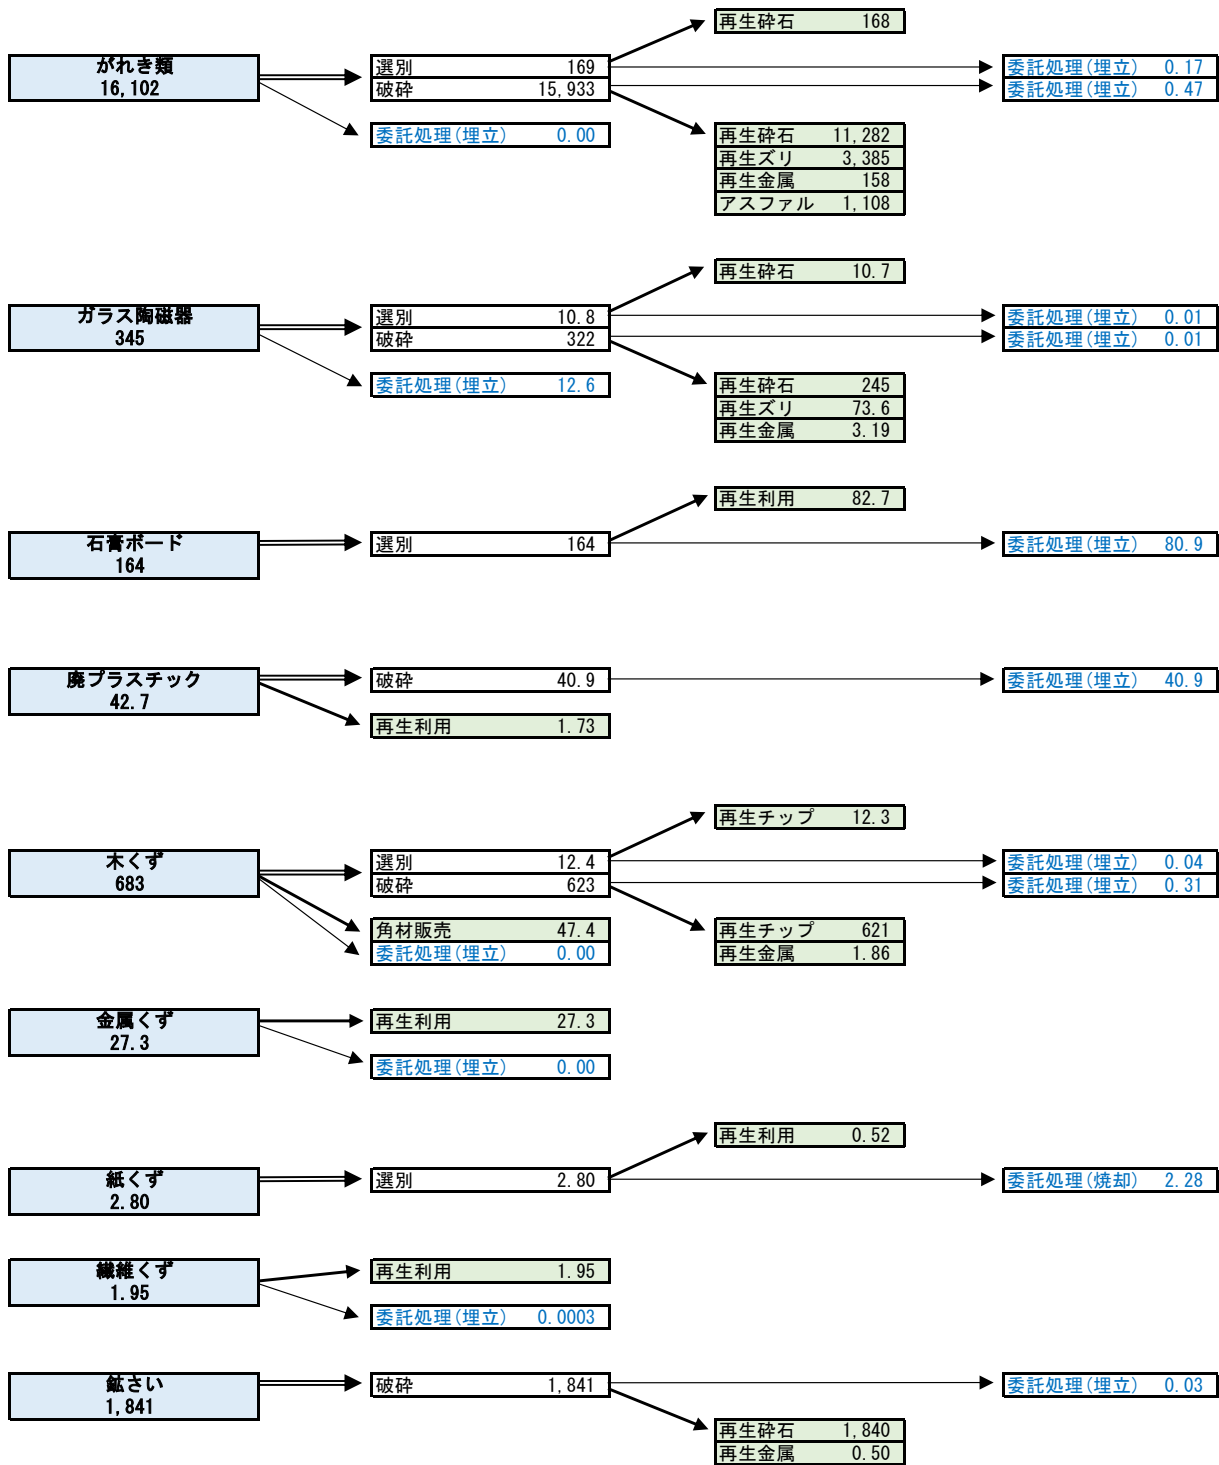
再生砕石 168

がれき類
16,102

選別 169
破砕 15,933

委託処理(埋立) 0.17
委託処理(埋立) 0.47

委託処理(埋立) 0.00

再生砕石 11,282
再生ズリ 3,385
再生金属 158
アスファル 1,108

再生砕石 10.7

ガラス陶磁器
345

選別 10.8
破砕 322

委託処理(埋立) 0.01
委託処理(埋立) 0.01

委託処理(埋立) 12.6

再生砕石 245
再生ズリ 73.6
再生金属 3.19

再生利用 82.7

石膏ボード
164

選別 164

委託処理(埋立) 80.9

廃プラスチック
42.7

破砕 40.9

委託処理(埋立) 40.9

再生利用 1.73

再生チップ 12.3

木くず
683

選別 12.4
破砕 623

委託処理(埋立) 0.04
委託処理(埋立) 0.31

角材販売 47.4
委託処理(埋立) 0.00

再生チップ 621
再生金属 1.86

金属くず
27.3

再生利用 27.3

委託処理(埋立) 0.00

再生利用 0.52

紙くず
2.80

選別 2.80

委託処理(焼却) 2.28

繊維くず
1.95

再生利用 1.95

委託処理(埋立) 0.0003

鉱さい
1,841

破砕 1,841

委託処理(埋立) 0.03

再生砕石 1,840
再生金属 0.50